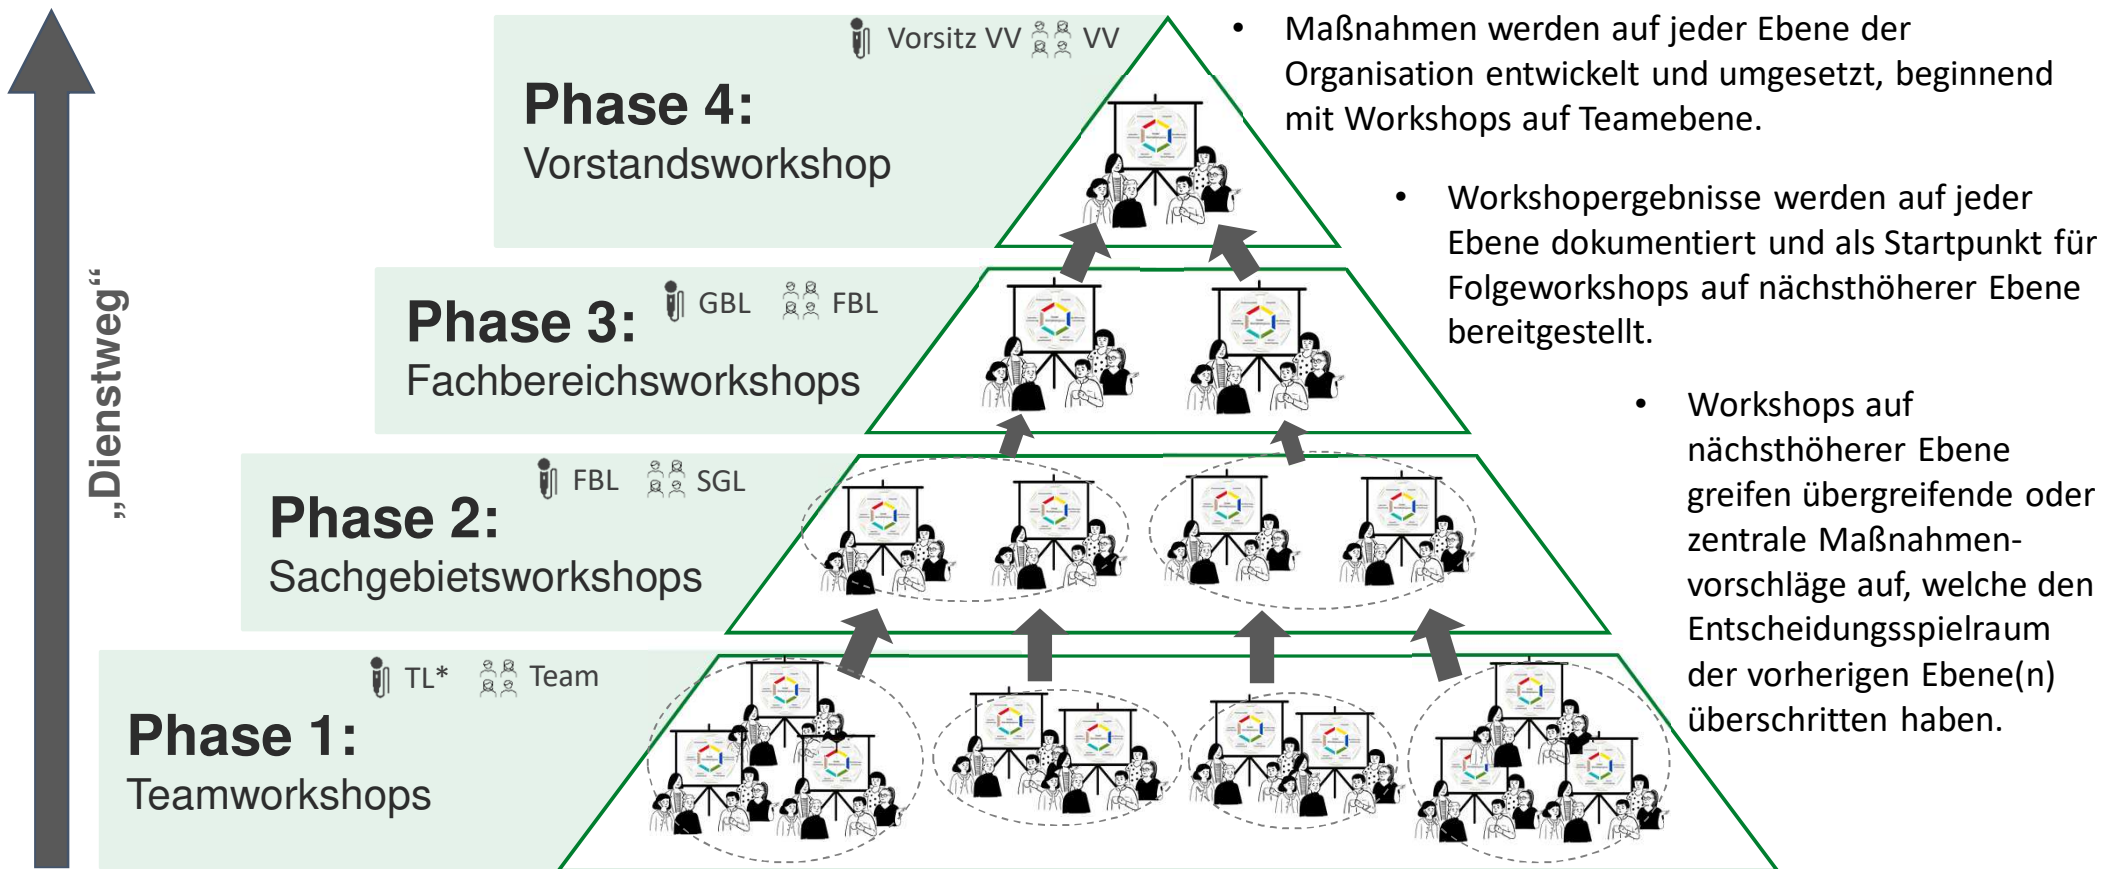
„Dienstweg“

Vorsitz VV VV

Phase 4:
Vorstandsworkshop

GBL FBL

Phase 3:
Fachbereichsworkshops

FBL SGL

Phase 2:
Sachgebietsworkshops

TL* Team

Phase 1:
Teamworkshops

• Maßnahmen werden auf jeder Ebene der Organisation entwickelt und umgesetzt, beginnend mit Workshops auf Teamebene.

• Workshopergebnisse werden auf jeder Ebene dokumentiert und als Startpunkt für Folgeworkshops auf nächsthöherer Ebene bereitgestellt.

• Workshops auf nächsthöherer Ebene greifen übergreifende oder zentrale Maßnahmenvorschläge auf, welche den Entscheidungsspielraum der vorherigen Ebene(n) überschritten haben.